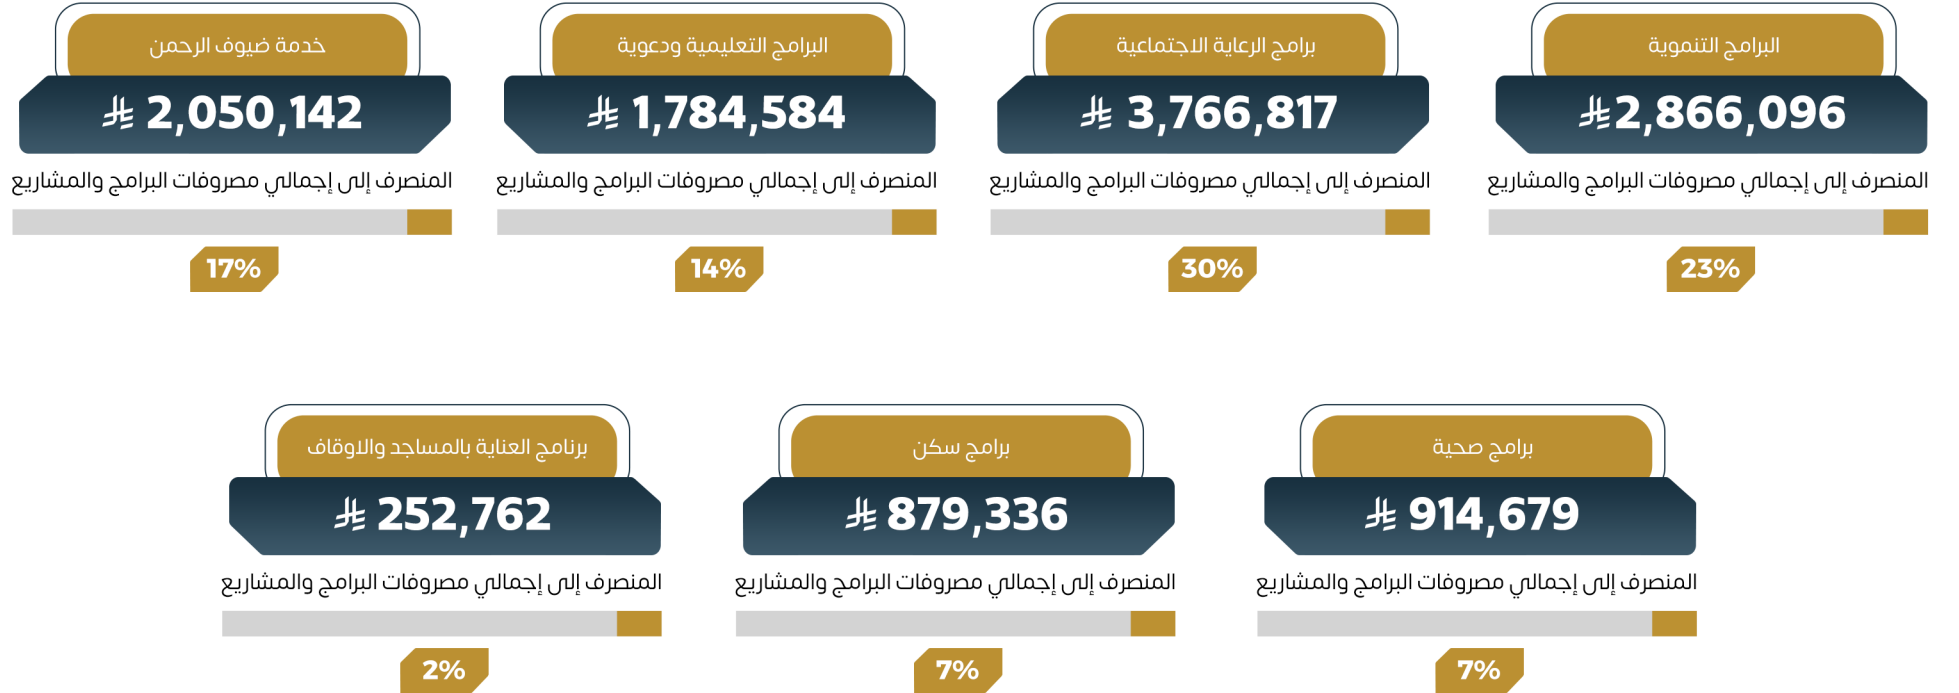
البرامج التنموية
⃁2,866,096
المنصرف إلى إجمالي مصروفات البرامج والمشاريع
23%

برامج الرعاية الاجتماعية
⃁ 3,766,817
المنصرف إلى إجمالي مصروفات البرامج والمشاريع
30%

البرامج التعليمية ودعوية
⃁ 1,784,584
المنصرف إلى إجمالي مصروفات البرامج والمشاريع
14%

خدمة ضيوف الرحمن
⃁ 2,050,142
المنصرف إلى إجمالي مصروفات البرامج والمشاريع
17%

برامج صحية
⃁ 914,679
المنصرف إلى إجمالي مصروفات البرامج والمشاريع
7%

برامج سكن
⃁ 879,336
المنصرف إلى إجمالي مصروفات البرامج والمشاريع
7%

برنامج العناية بالمساجد والاوقاف
⃁ 252,762
المنصرف إلى إجمالي مصروفات البرامج والمشاريع
2%